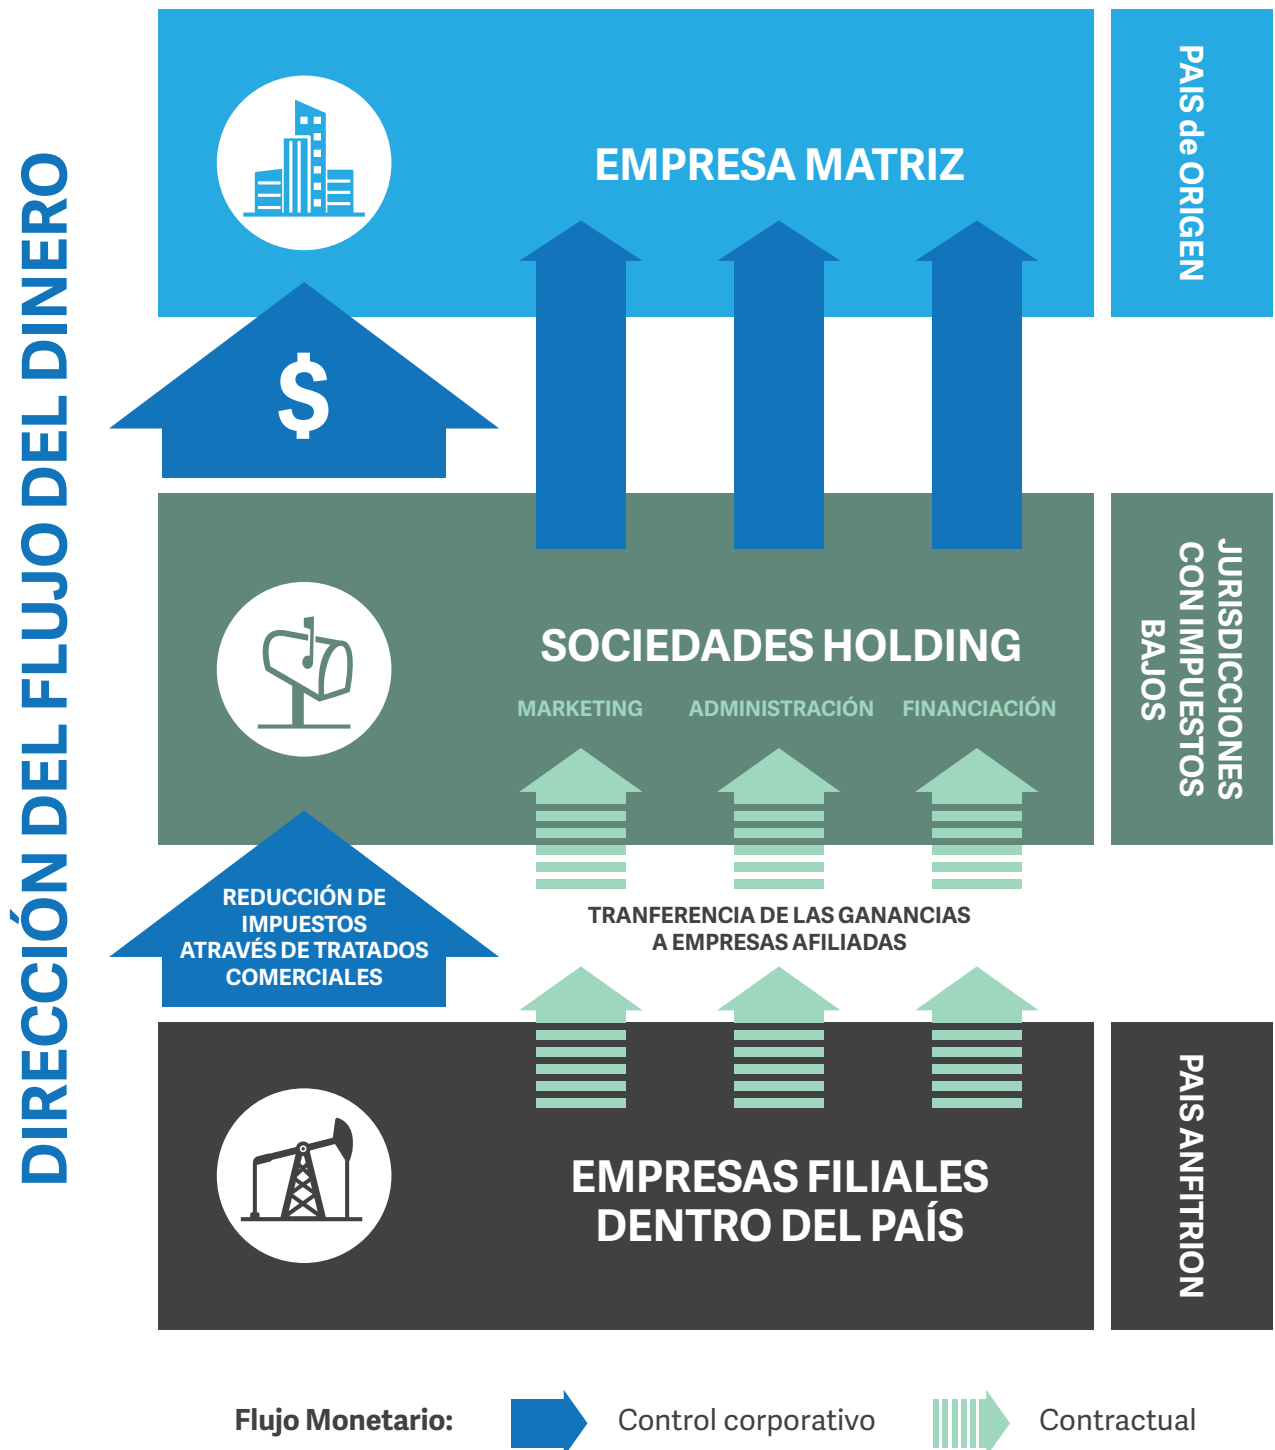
DIRECCIÓN DEL FLUJO DEL DINERO

EMPRESA MATRIZ

PAIS de ORIGEN

$

SOCIEDADES HOLDING

MARKETING ADMINISTRACIÓN FINANCIACIÓN

JURISDICCIONES CON IMPUESTOS BAJOS

REDUCCIÓN DE IMPUESTOS ATRAVÉS DE TRATADOS COMERCIALES

TRANFERENCIA DE LAS GANANCIAS A EMPRESAS AFILIADAS

EMPRESAS FILIALES DENTRO DEL PAÍS

PAIS ANFITRION

Flujo Monetario: Control corporativo Contractual